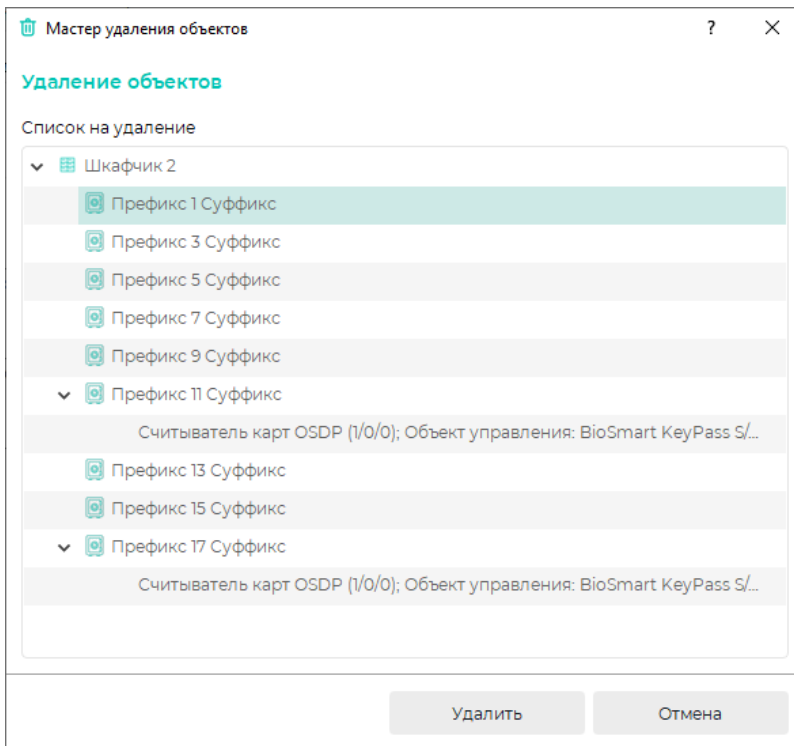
Мастер удаления объектов

?

Удаление объектов

Список на удаление

Шкафчик 2

Префикс 1 Суффикс

Префикс 3 Суффикс

Префикс 5 Суффикс

Префикс 7 Суффикс

Префикс 9 Суффикс

Префикс 11 Суффикс

Считыватель карт OSDP (1/0/0); Объект управления: BioSmart KeyPass S/...

Префикс 13 Суффикс

Префикс 15 Суффикс

Префикс 17 Суффикс

Считыватель карт OSDP (1/0/0); Объект управления: BioSmart KeyPass S/...

Удалить

Отмена